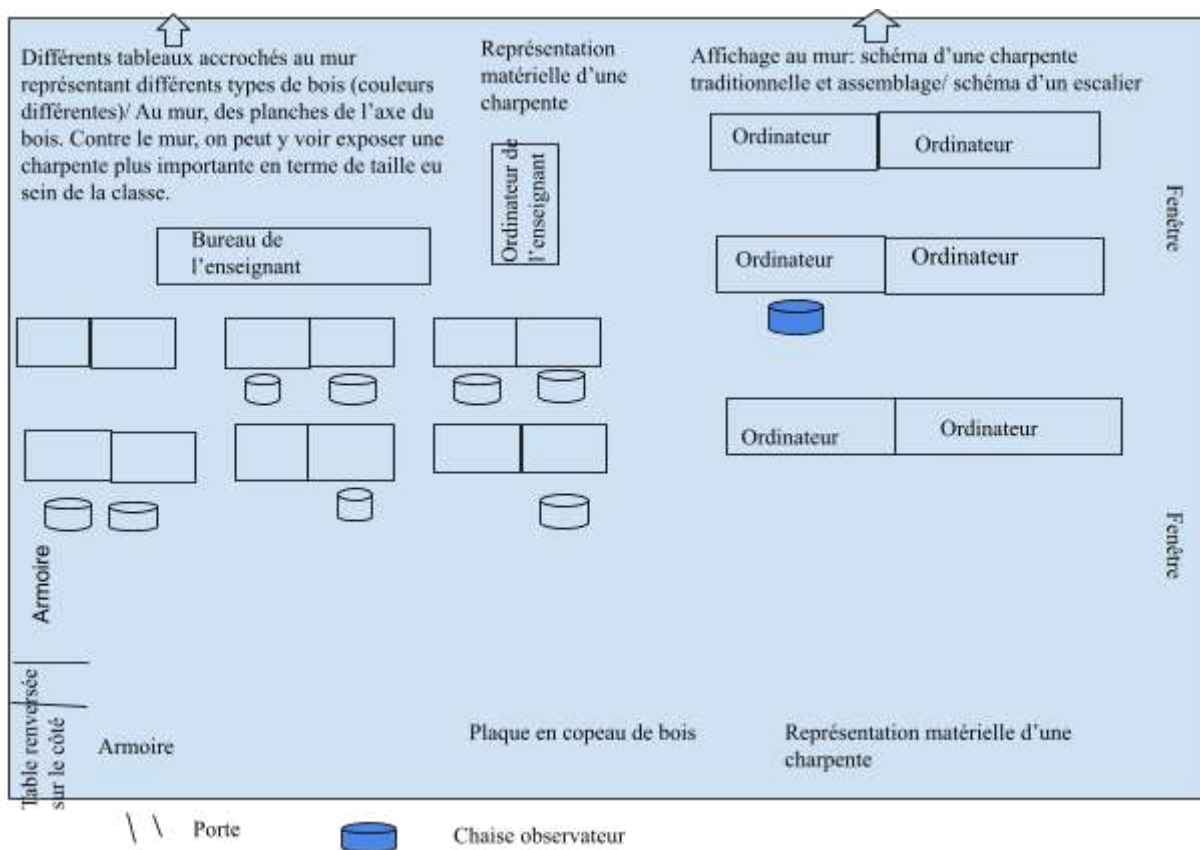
Différents tableaux accrochés au mur représentant différents types de bois (couleurs différentes)/ Au mur, des planches de l'axe du bois. Contre le mur, on peut y voir exposer une charpente plus importante en terme de taille eu sein de la classe.

Représentation matérielle d'une charpente

Affichage au mur: schéma d'une charpente traditionnelle et assemblage/ schéma d'un escalier

Ordinateur

Ordinateur

Ordinateur de l'enseignant

Fenêtre

Bureau de l'enseignant

Ordinateur

Ordinateur

Ordinateur

Ordinateur

Fenêtre

Armoire

Table renversée sur le côté

Armoire

Plaque en copeau de bois

Représentation matérielle d'une charpente

Porte

Chaise observateur